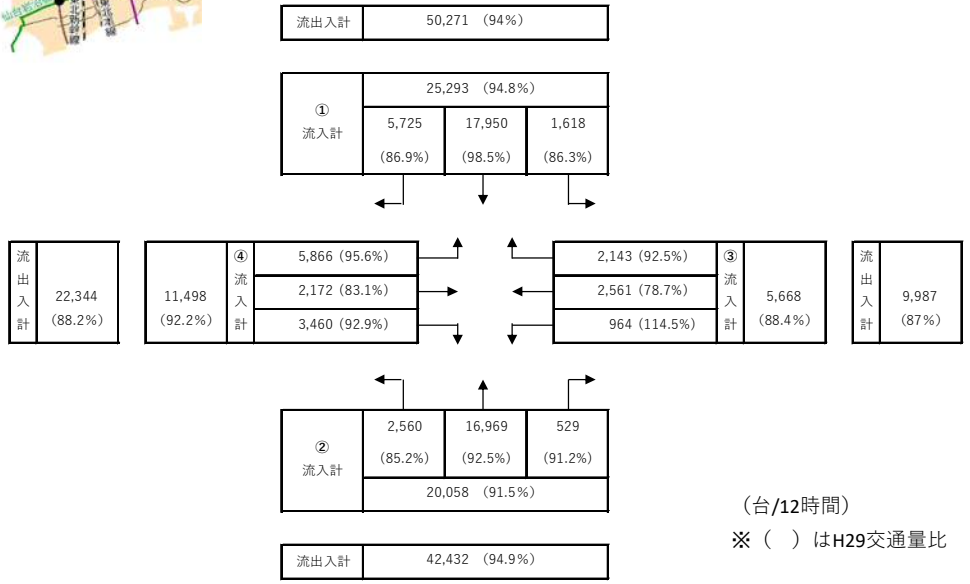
流出入計 | 50,271 (94%)

①
流入計

25,293 (94.8%)

| 5,725 (86.9%) | 17,950 (98.5%) | 1,618 (86.3%) |

流出入計 22,344 (88.2%)

11,498 (92.2%)

④ 流入計

5,866 (95.6%)
2,172 (83.1%)
3,460 (92.9%)

2,143 (92.5%)
2,561 (78.7%)
964 (114.5%)

③ 流入計

5,668 (88.4%)

流出入計 9,987 (87%)

②
流入計

| 2,560 (85.2%) | 16,969 (92.5%) | 529 (91.2%) |

20,058 (91.5%)

流出入計 | 42,432 (94.9%)

(台/12時間)
※( )はH29交通量比